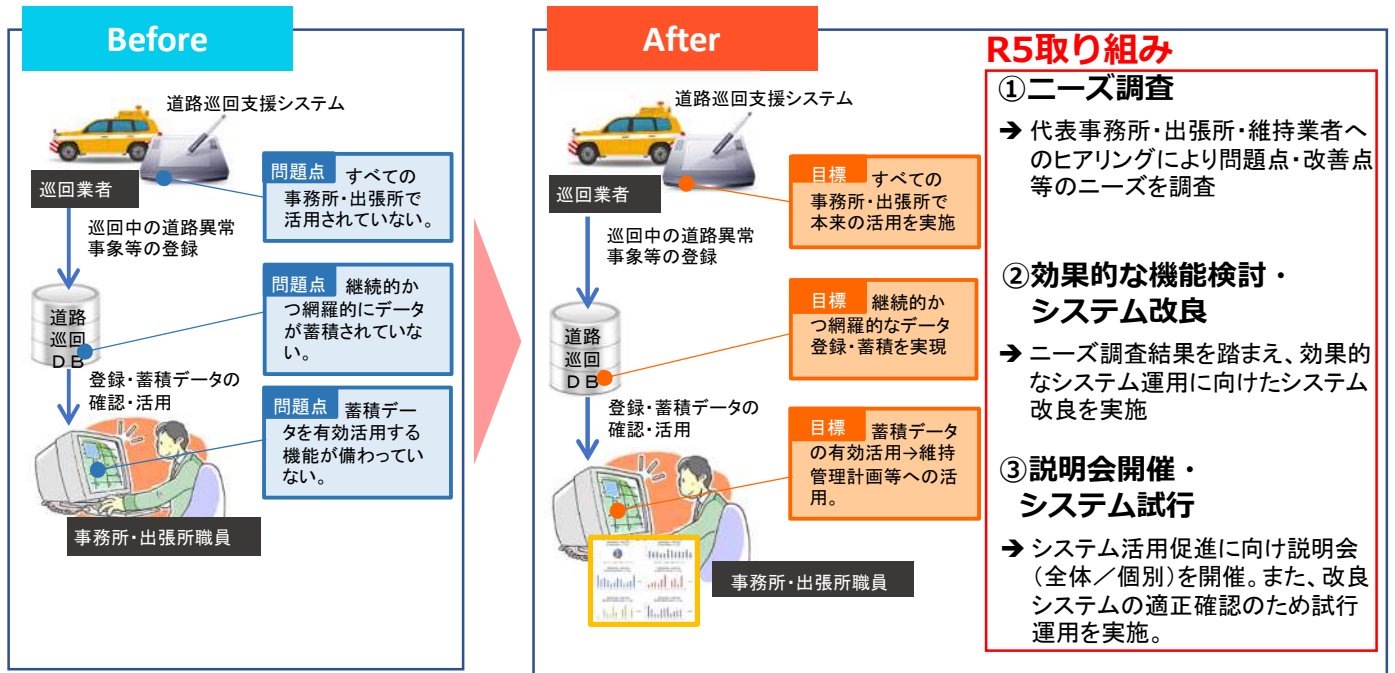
Before

道路巡回支援システム

巡回業者

問題点 すべての事務所・出張所で活用されていない。

巡回中の道路異常事象等の登録

道路巡回ＤＢ

問題点 継続的かつ網羅的にデータが蓄積されていない。

登録・蓄積データの確認・活用

問題点 蓄積データを有効活用する機能が備わっていない。

事務所・出張所職員

After

道路巡回支援システム

巡回業者

目標 すべての事務所・出張所で本来の活用を実施

巡回中の道路異常事象等の登録

道路巡回ＤＢ

目標 継続的かつ網羅的なデータ登録・蓄積を実現

登録・蓄積データの確認・活用

目標 蓄積データの有効活用→維持管理計画等への活用。

事務所・出張所職員

R5取り組み

①ニーズ調査

➔ 代表事務所・出張所・維持業者へのヒアリングにより問題点・改善点等のニーズを調査

②効果的な機能検討・システム改良

➔ ニーズ調査結果を踏まえ、効果的なシステム運用に向けたシステム改良を実施

③説明会開催・システム試行

➔ システム活用促進に向け説明会（全体／個別）を開催。また、改良システムの適正確認のため試行運用を実施。